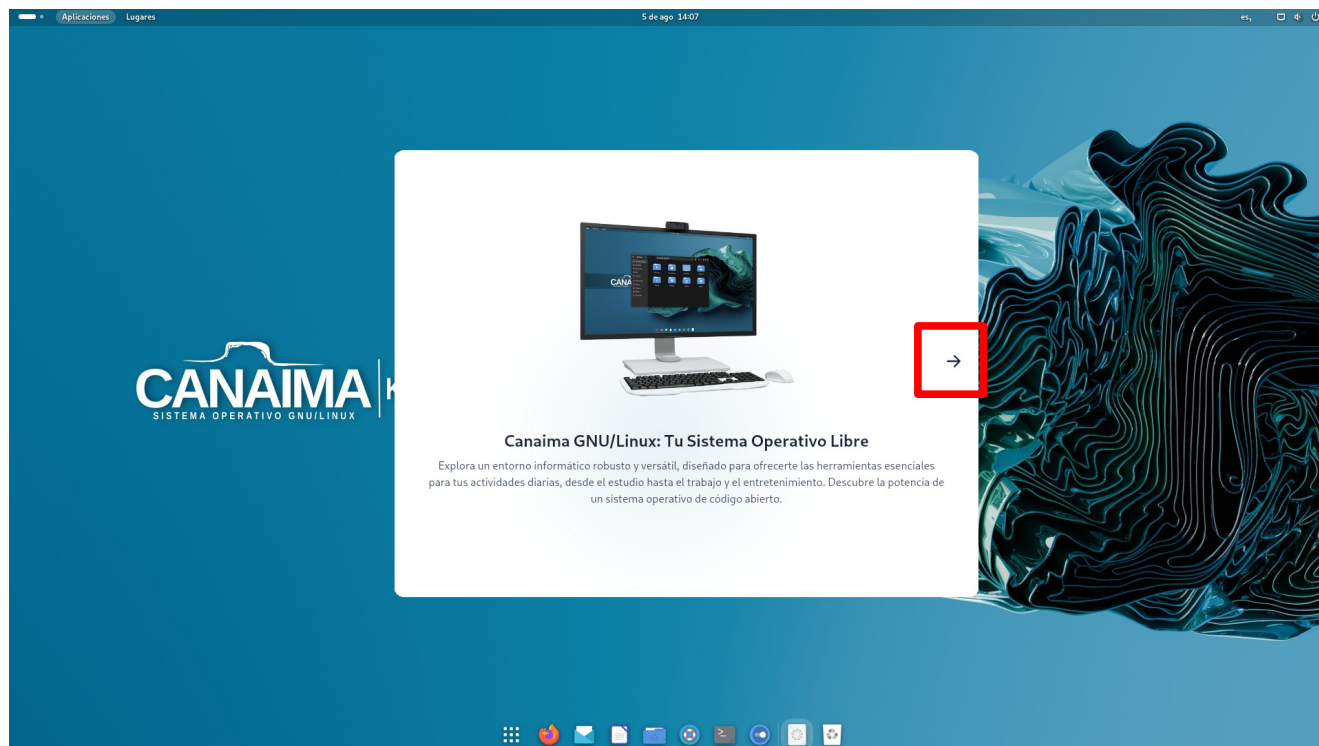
Aplicaciones Lugares

5 de ago 14:07

es

CANAIMA
SISTEMA OPERATIVO GNU/LINUX

→

Canaima GNU/Linux: Tu Sistema Operativo Libre

Explora un entorno informático robusto y versátil, diseñado para ofrecerte las herramientas esenciales para tus actividades diarias, desde el estudio hasta el trabajo y el entretenimiento. Descubre la potencia de un sistema operativo de código abierto.